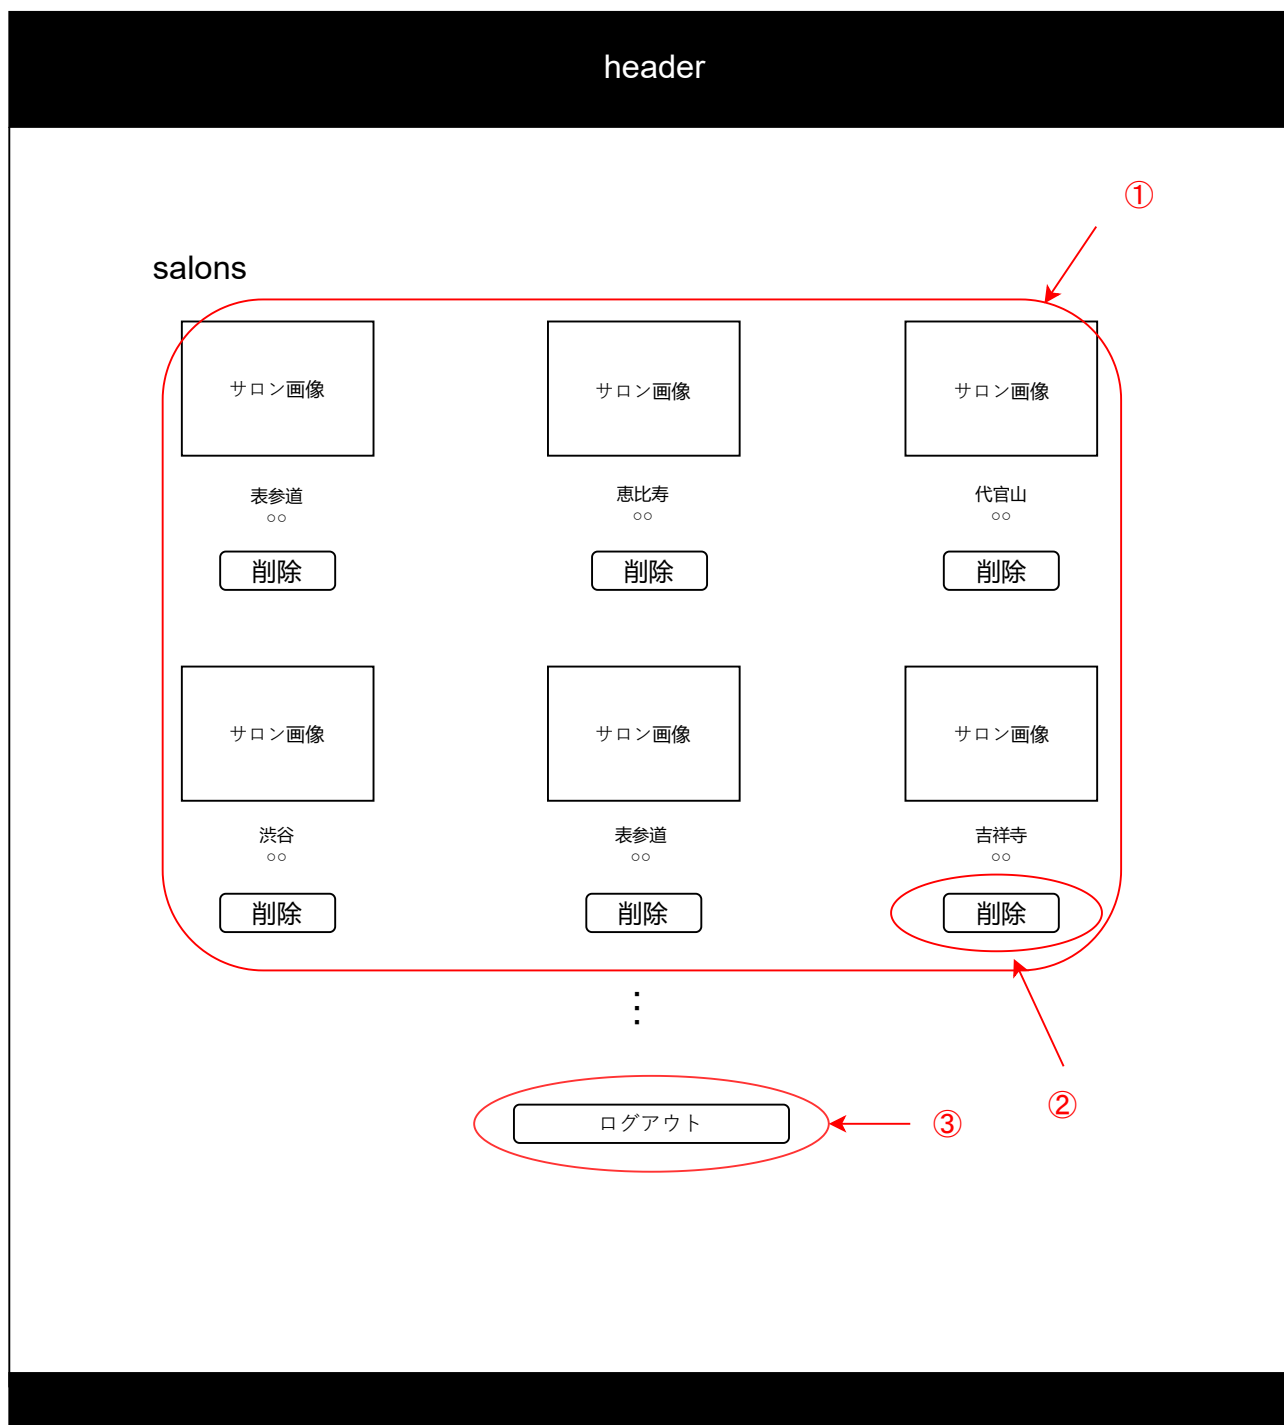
header

①

salons

サロン画像

表参道
○○

削除

サロン画像

恵比寿
○○

削除

サロン画像

代官山
○○

削除

サロン画像

渋谷
○○

削除

サロン画像

表参道
○○

削除

サロン画像

吉祥寺
○○

削除

⋮

ログアウト

③

②